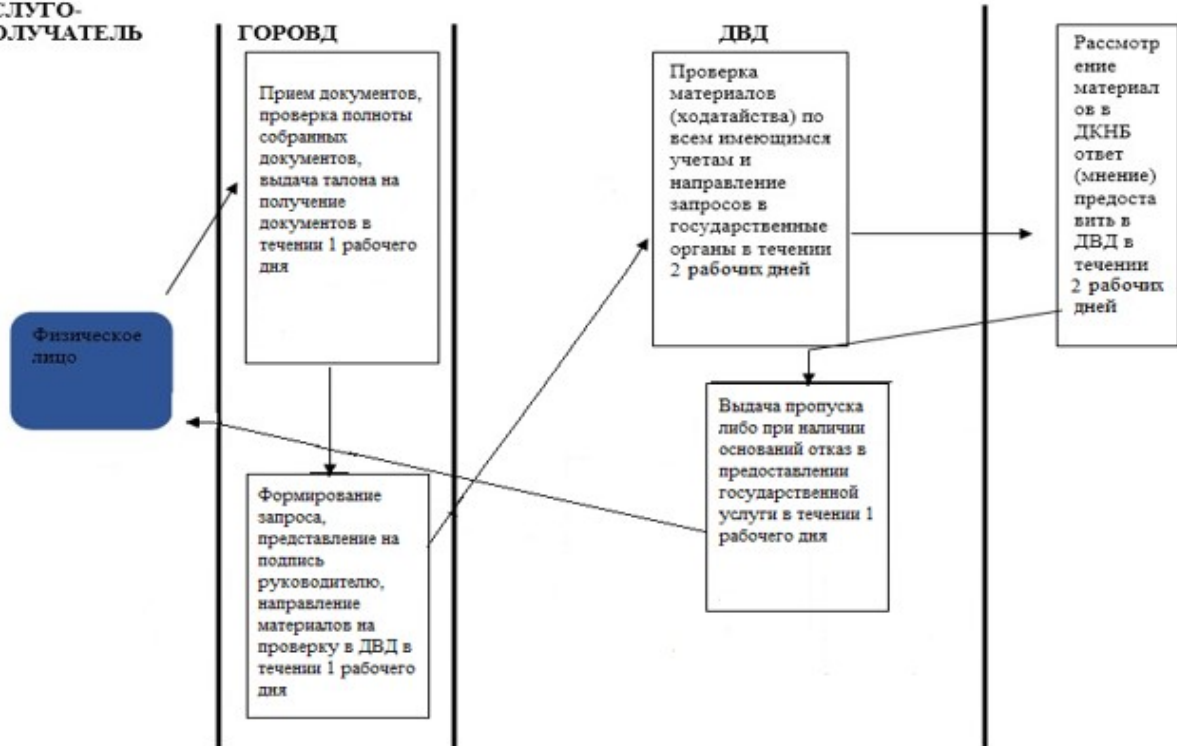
СЛУГО-
ОЛУЧАТЕЛЬ

ГОРОВД

ДВД

Физическое лицо

Прием документов, проверка полноты собранных документов, выдача талона на получение документов в течении 1 рабочего дня

Формирование запроса, представление на подпись руководителю, направление материалов на проверку в ДВД в течении 1 рабочего дня

Проверка материалов (ходатайства) по всем имеющимся учетам и направление запросов в государственные органы в течении 2 рабочих дней

Выдача пропуска либо при наличии оснований отказ в предоставлении государственной услуги в течении 1 рабочего дня

Рассмотрение материалов в ДКНБ ответ (мнение) предоставить в ДВД в течении 2 рабочих дней